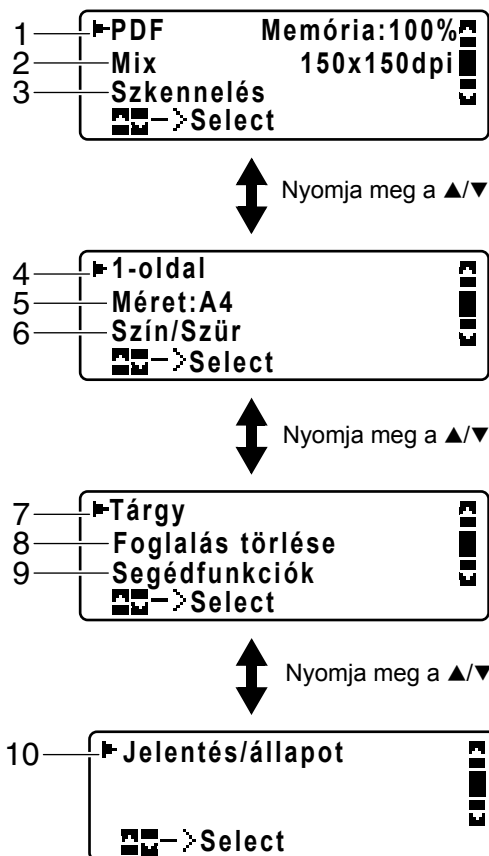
1 ▸PDF Memória:100%
2 Mix 150x150dpi
3 Szkennelés
−>Select

Nyomja meg a ▲/▼

4 ▸1-oldal
5 Méret:A4
6 Szín/Szür
−>Select

Nyomja meg a ▲/▼

7 ▸Tárgy
8 Foglalás törlése
9 Segédfunkciók
−>Select

Nyomja meg a ▲/▼

10 ▸Jelentés/állapot
−>Select